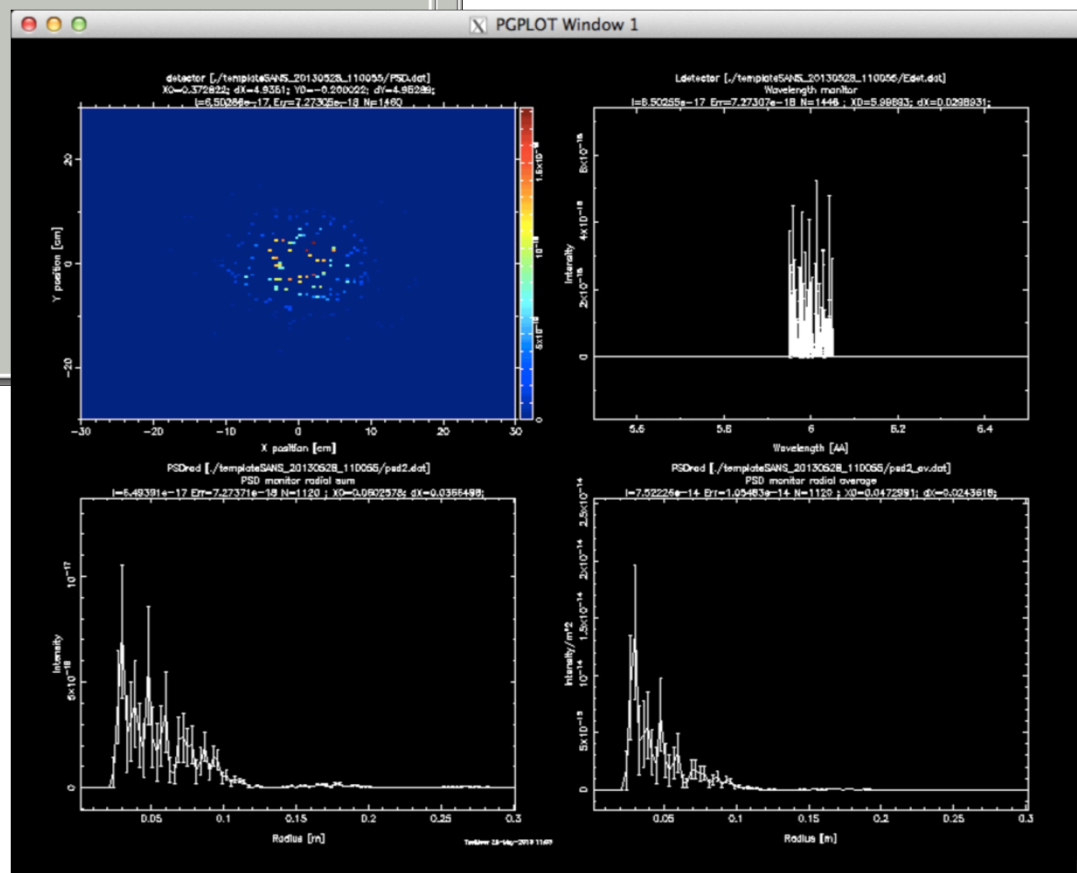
PGPLOT Window 1

detector [./templateSANS_20130528_110056/PSD.dat]
X0=0.372822; dX=4.9351; Y0=-0.260022; dY=4.95289;
I=6.50266e-17 Err=7.27305e-18 N=1460

Y position [cm]
X position [cm]

20
0
−20
−30
−20
−10
0
10
20
30

$1.5\times10^{-18}$
$10^{-18}$
$5\times10^{-19}$
0

Ldetector [./templateSANS_20130528_110056/Edet.dat]
Wavelength monitor
I=6.50255e-17 Err=7.27307e-18 N=1446 ; X0=5.99893; dX=0.0298931;

Intensity
Wavelength [AA]

$6\times10^{-18}$
$4\times10^{-18}$
$2\times10^{-18}$
0
5.6
5.8
6
6.2
6.4

PSDrad [./templateSANS_20130528_110056/psd2.dat]
PSD monitor radial sum
I=6.49391e-17 Err=7.27371e-18 N=1120 ; X0=0.0502578; dX=0.0366499;

Intensity
Radius [m]

$10^{-17}$
$5\times10^{-18}$
0
0.05
0.1
0.15
0.2
0.25
0.3

PSDrad [./templateSANS_20130528_110056/psd2_av.dat]
PSD monitor radial average
I=7.52226e-14 Err=1.05463e-14 N=1120 ; X0=0.0472991; dX=0.0243618;

Intensity/m^2
Radius [m]

$2.5\times10^{-14}$
$2\times10^{-14}$
$1.5\times10^{-14}$
$10^{-14}$
$5\times10^{-15}$
0
0.05
0.1
0.15
0.2
0.25
0.3

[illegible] 28-May-2013 11:01